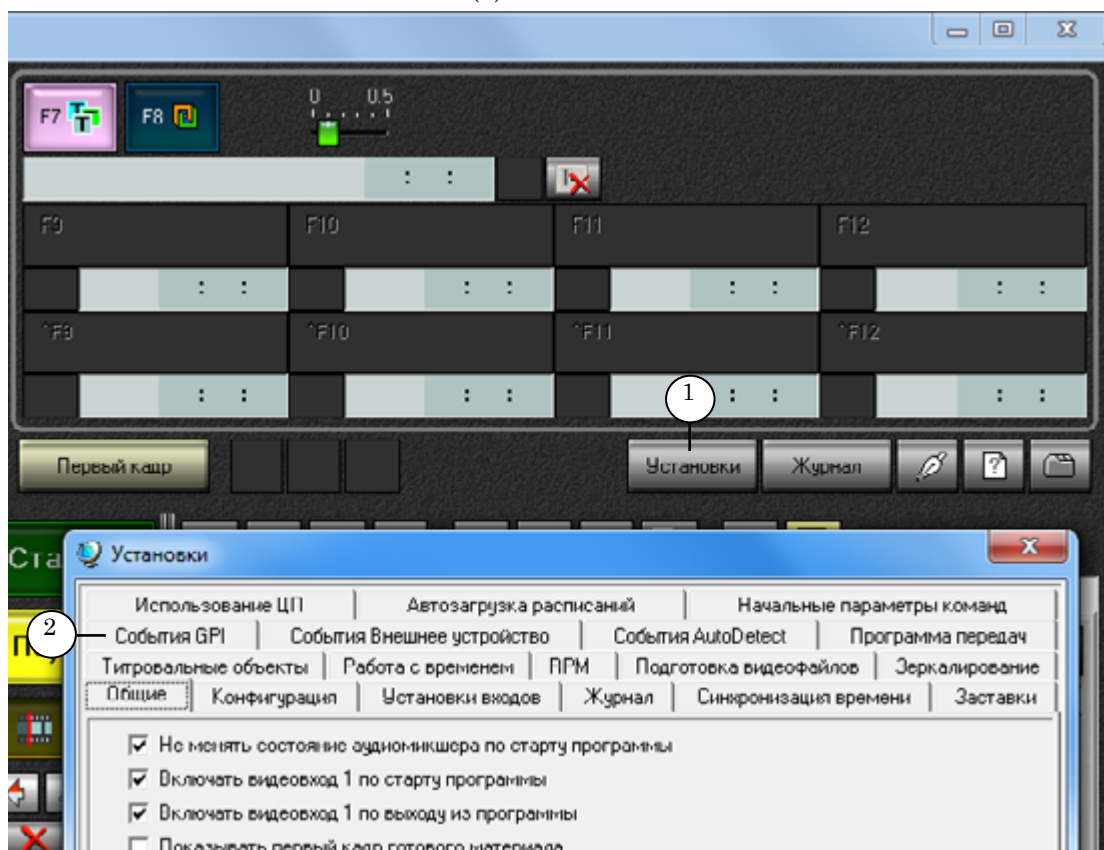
F7

F8

0 0.5

: :

F9

F10

F11

F12

: :

: :

: :

: :

^F9

^F10

^F11

^F12

: :

: :

: :

: :

1

Первый кадр

Установки

Журнал

Ста

П

Установки

2

Использование ЦП | Автозагрузка расписаний | Начальные параметры команд

События GPI | События Внешнее устройство | События AutoDetect | Программа передач

Титровальные объекты | Работа с временем | ПРМ | Подготовка видеофайлов | Зеркалирование

Общие | Конфигурация | Установки входов | Журнал | Синхронизация времени | Заставки

☑ Не менять состояние аудиомикшера по старту программы

☑ Включать видеовход 1 по старту программы

☑ Включать видеовход 1 по выходу из программы

☐ Показывать первый кадр готового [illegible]